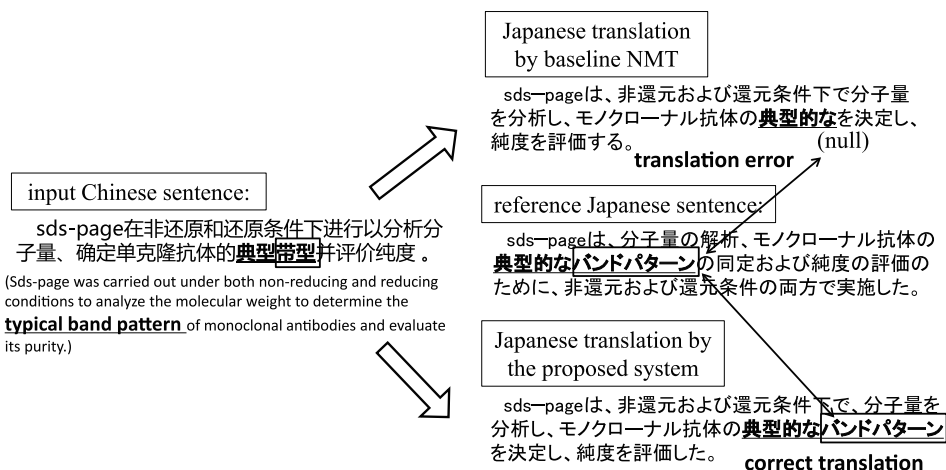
input Chinese sentence:

sds-page在非还原和还原条件下进行以分析分子量、确定单克隆抗体的**典型带型**并评价纯度。

(Sds-page was carried out under both non-reducing and reducing conditions to analyze the molecular weight to determine the **typical band pattern** of monoclonal antibodies and evaluate its purity.)

Japanese translation by baseline NMT

sds−pageは、非還元および還元条件下で分子量を分析し、モノクローナル抗体の**典型的な**を決定し、純度を評価する。

(null)

**translation error**

reference Japanese sentence:

sds−pageは、分子量の解析、モノクローナル抗体の**典型的なバンドパターン**の同定および純度の評価のために、非還元および還元条件の両方で実施した。

Japanese translation by the proposed system

sds−pageは、非還元および還元条件下で、分子量を分析し、モノクローナル抗体の**典型的なバンドパターン**を決定し、純度を評価した。

**correct translation**